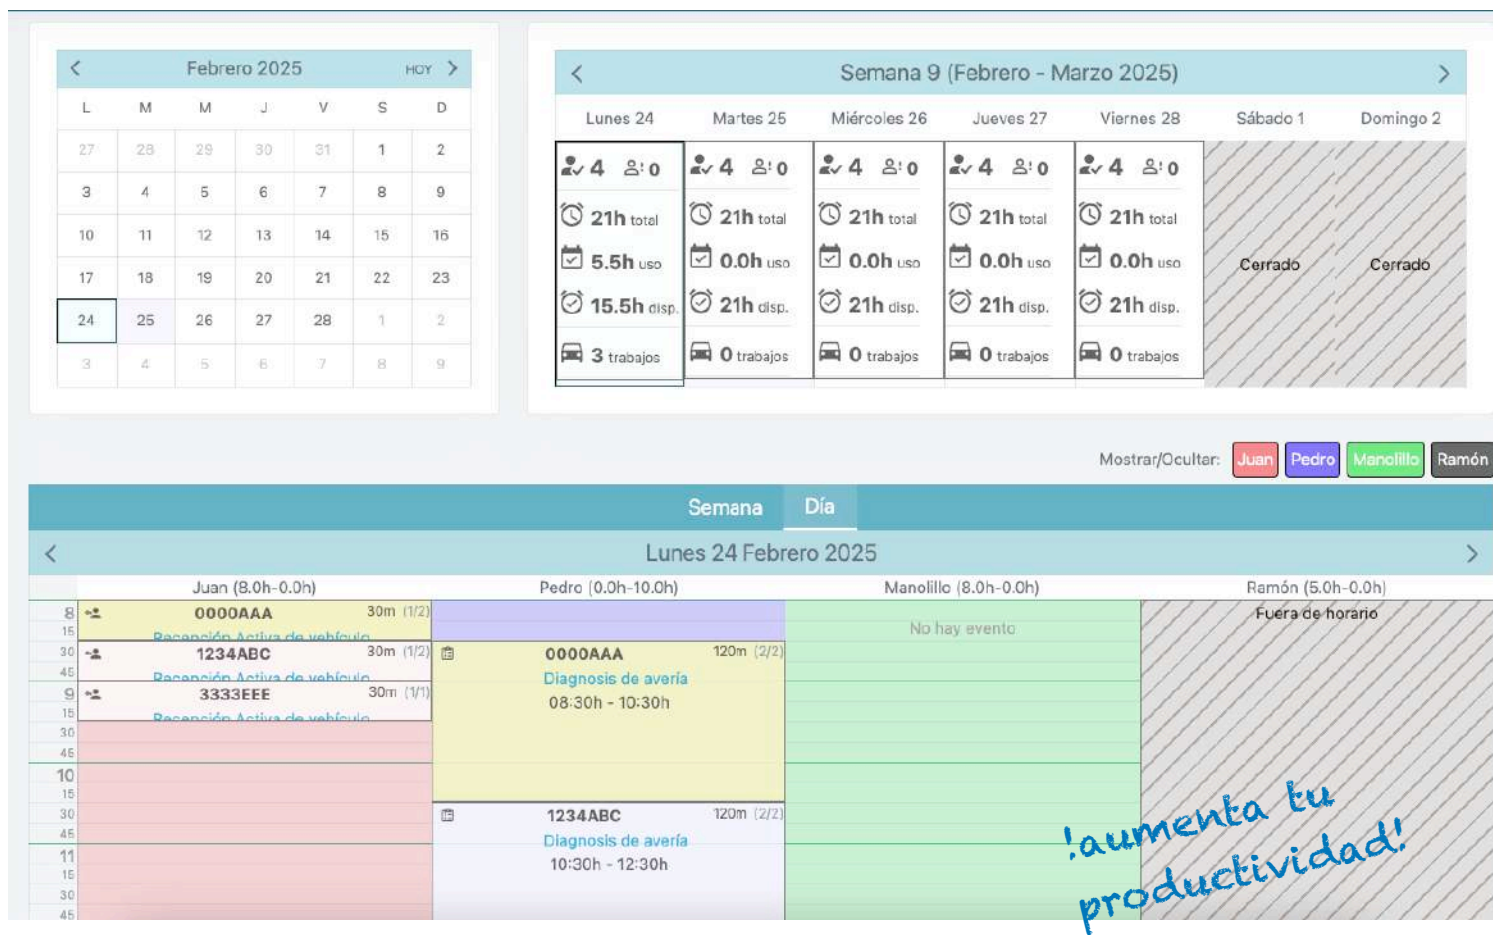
< Febrero 2025 HOY >

| L | M | M | J | V | S | D |
|---|---|---|---|---|---|---|
| 27 | 28 | 29 | 30 | 31 | 1 | 2 |
| 3 | 4 | 5 | 6 | 7 | 8 | 9 |
| 10 | 11 | 12 | 13 | 14 | 15 | 16 |
| 17 | 18 | 19 | 20 | 21 | 22 | 23 |
| 24 | 25 | 26 | 27 | 28 | 1 | 2 |
| 3 | 4 | 5 | 6 | 7 | 8 | 9 |

< Semana 9 (Febrero - Marzo 2025) >

| Lunes 24 | Martes 25 | Miércoles 26 | Jueves 27 | Viernes 28 | Sábado 1 | Domingo 2 |
|---|---|---|---|---|---|---|
| 4 0 | 4 0 | 4 0 | 4 0 | 4 0 | Cerrado | Cerrado |
| 21h total | 21h total | 21h total | 21h total | 21h total | | |
| 5.5h uso | 0.0h uso | 0.0h uso | 0.0h uso | 0.0h uso | | |
| 15.5h disp. | 21h disp. | 21h disp. | 21h disp. | 21h disp. | | |
| 3 trabajos | 0 trabajos | 0 trabajos | 0 trabajos | 0 trabajos | | |

Mostrar/Ocultar: Juan Pedro Manolillo Ramón

Semana Día

< Lunes 24 Febrero 2025 >

Juan (8.0h-0.0h)
8 15 30 45 9 15 30 45 10 15 30 45 11 15 30 45
0000AAA 30m (1/2) Recepción Activa de vehículo
1234ABC 30m (1/2) Recepción Activa de vehículo
3333EEE 30m (1/1) Recepción Activa de vehículo

Pedro (0.0h-10.0h)
0000AAA 120m (2/2) Diagnosis de avería 08:30h - 10:30h
1234ABC 120m (2/2) Diagnosis de avería 10:30h - 12:30h

Manolillo (8.0h-0.0h)
No hay evento

Ramón (5.0h-0.0h)
Fuera de horario

¡aumenta tu productividad!